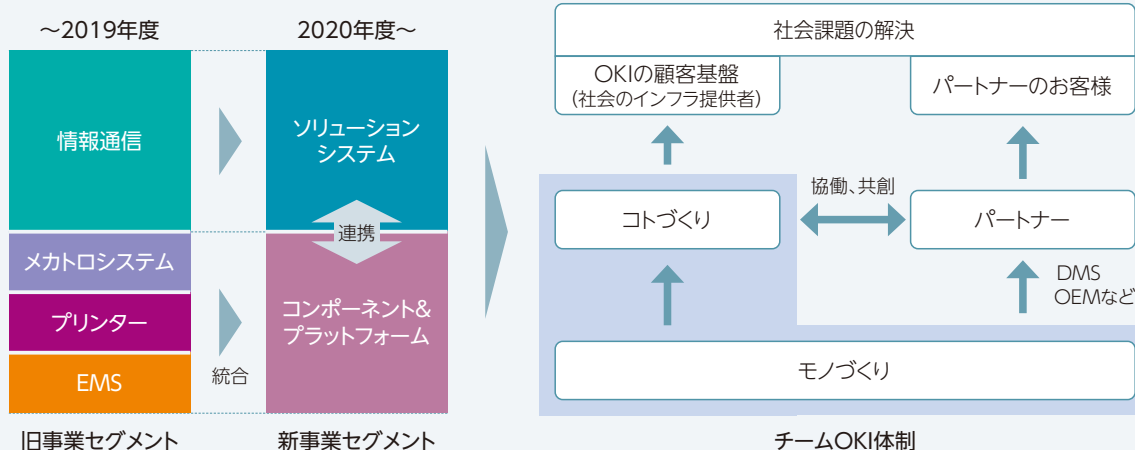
～2019年度

2020年度～

情報通信

メカトロシステム

プリンター

EMS

統合

ソリューションシステム

連携

コンポーネント&プラットフォーム

旧事業セグメント

新事業セグメント

社会課題の解決

OKIの顧客基盤
(社会のインフラ提供者)

パートナーのお客様

協働、共創

コトづくり

パートナー

DMS
OEMなど

モノづくり

チームOKI体制